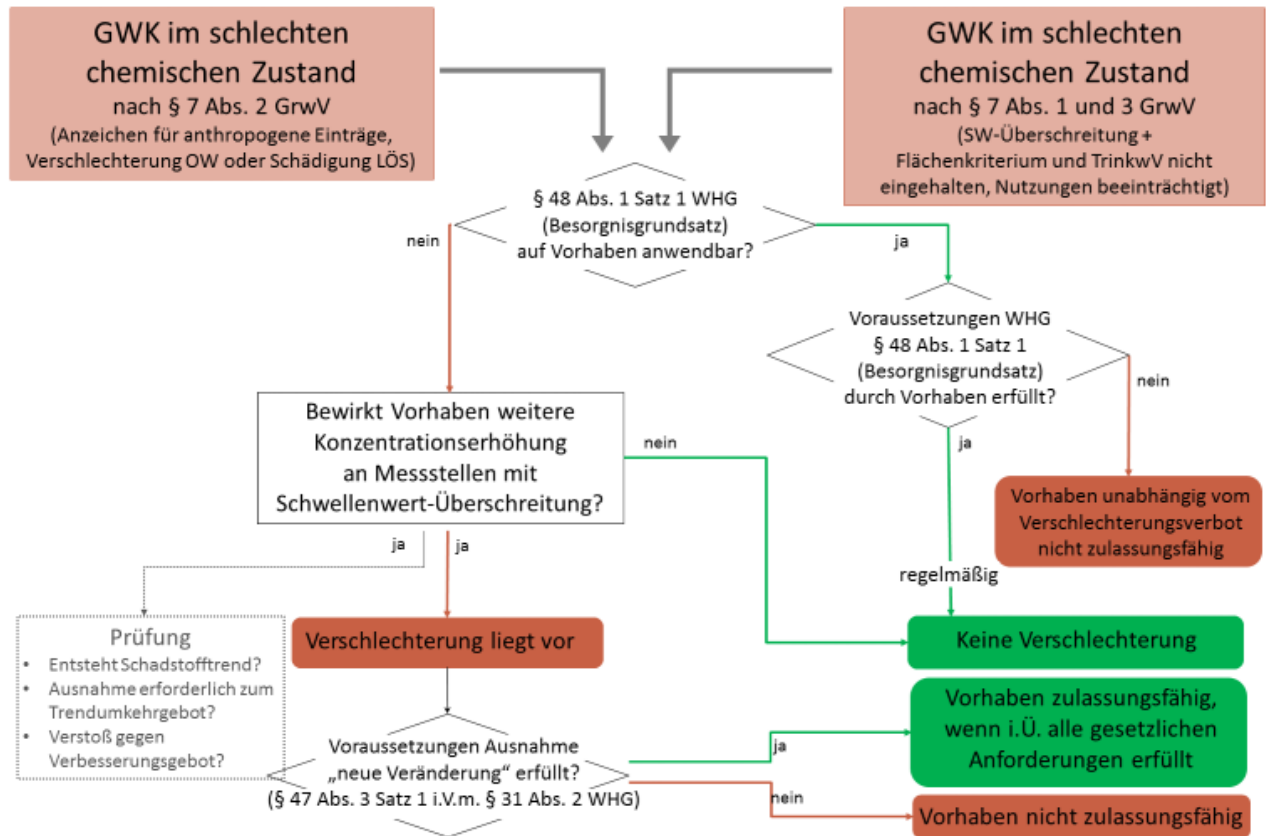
GWK im schlechten chemischen Zustand nach § 7 Abs. 2 GrwV (Anzeichen für anthropogene Einträge, Verschlechterung OW oder Schädigung LÖS)

GWK im schlechten chemischen Zustand nach § 7 Abs. 1 und 3 GrwV (SW-Überschreitung + Flächenkriterium und TrinkwV nicht eingehalten, Nutzungen beeinträchtigt)

§ 48 Abs. 1 Satz 1 WHG (Besorgnisgrundsatz) auf Vorhaben anwendbar?

nein

ja

Voraussetzungen WHG § 48 Abs. 1 Satz 1 (Besorgnisgrundsatz) durch Vorhaben erfüllt?

nein

ja

Bewirkt Vorhaben weitere Konzentrationserhöhung an Messstellen mit Schwellenwert-Überschreitung?

nein

Vorhaben unabhängig vom Verschlechterungsverbot nicht zulassungsfähig

ja

ja

regelmäßig

Prüfung
• Entsteht Schadstofftrend?
• Ausnahme erforderlich zum Trendumkehrgebot?
• Verstoß gegen Verbesserungsgebot?

Verschlechterung liegt vor

Keine Verschlechterung

Vorhaben zulassungsfähig, wenn i.Ü. alle gesetzlichen Anforderungen erfüllt

Voraussetzungen Ausnahme „neue Veränderung" erfüllt? (§ 47 Abs. 3 Satz 1 i.V.m. § 31 Abs. 2 WHG)

ja

nein

Vorhaben nicht zulassungsfähig